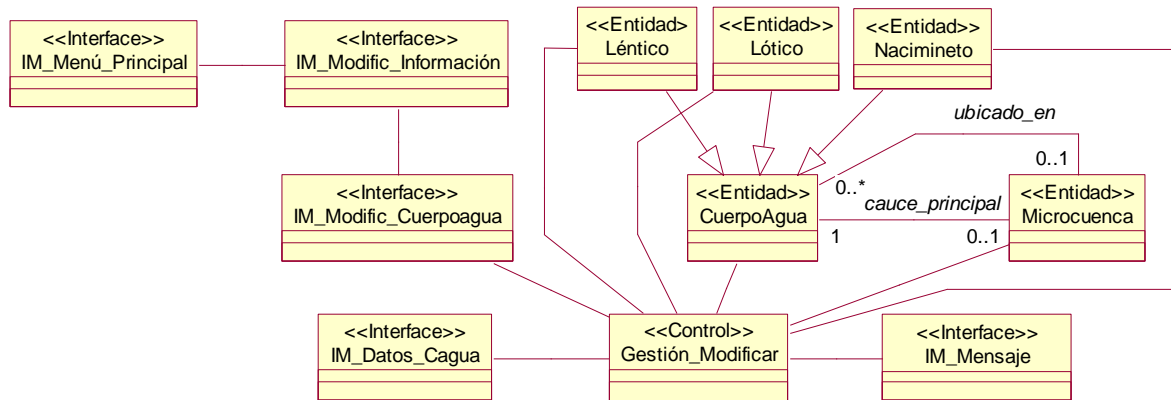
<<Interface>>
IM_Menú_Principal

<<Interface>>
IM_Modific_Información

<<Entidad>
Léntico

<<Entidad>>
Lótico

<<Entidad>>
Nacimineto

ubicado_en

0..1

<<Interface>>
IM_Modific_Cuerpoagua

<<Entidad>>
CuerpoAgua

0..*

cauce_principal

<<Entidad>>
Microcuenca

1

0..1

<<Interface>>
IM_Datos_Cagua

<<Control>>
Gestión_Modificar

<<Interface>>
IM_Mensaje